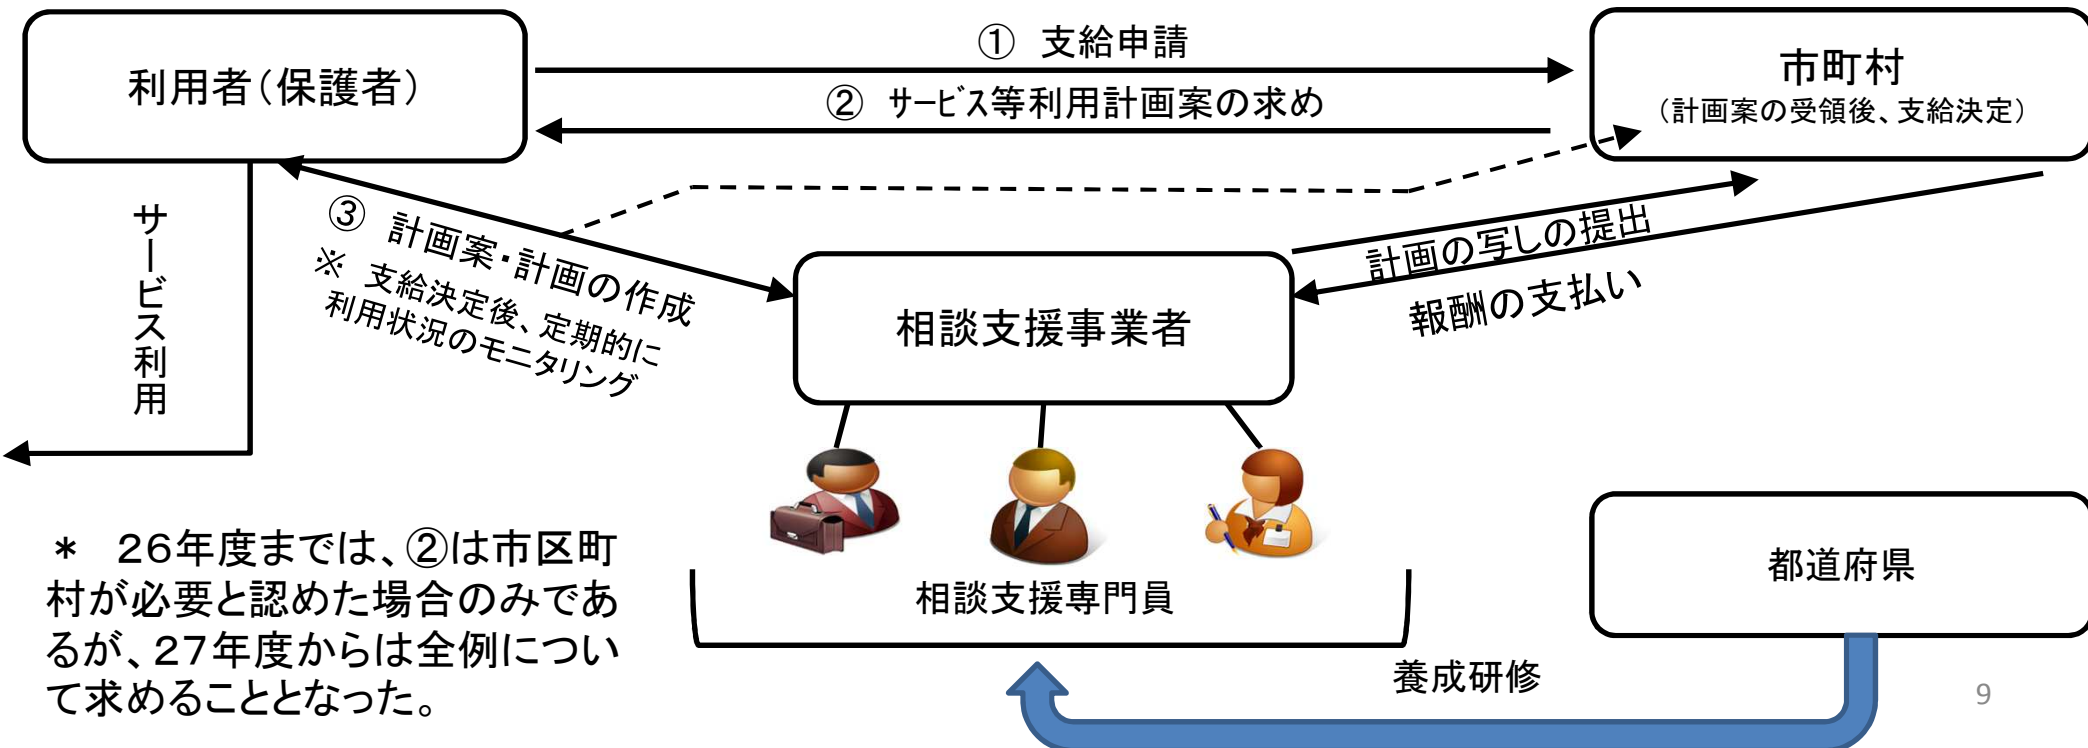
利用者(保護者)

① 支給申請

② サービス等利用計画案の求め

市町村
(計画案の受領後、支給決定)

サービス利用

③ 計画案・計画の作成
※ 支給決定後、定期的に
利用状況のモニタリング

計画の写しの提出

報酬の支払い

相談支援事業者

相談支援専門員

＊ 26年度までは、②は市区町村が必要と認めた場合のみであるが、27年度からは全例について求めることとなった。

都道府県

養成研修

9